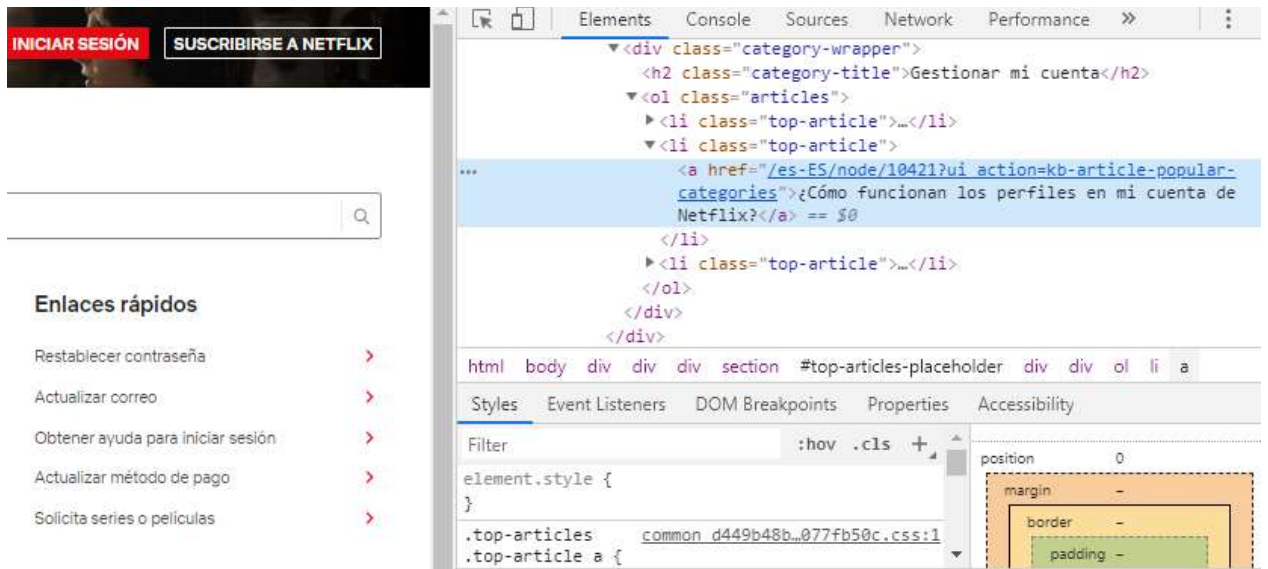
INICIAR SESIÓN SUSCRIBIRSE A NETFLIX

Enlaces rápidos

Restablecer contraseña

Actualizar correo

Obtener ayuda para iniciar sesión

Actualizar método de pago

Solicita series o películas

Elements Console Sources Network Performance »

▼<div class="category-wrapper">
<h2 class="category-title">Gestionar mi cuenta</h2>
▼<ol class="articles">
▶<li class="top-article">…</li>
▼<li class="top-article">
<a href="/es-ES/node/10421?ui_action=kb-article-popular-categories">¿Cómo funcionan los perfiles en mi cuenta de Netflix?</a> == $0
</li>
▶<li class="top-article">…</li>
</ol>
</div>
</div>

html body div div div section #top-articles-placeholder div div ol li a

Styles Event Listeners DOM Breakpoints Properties Accessibility

Filter :hov .cls +

element.style {
}

.top-articles .top-article a { common_d449b48b…077fb50c.css:1

position 0
margin –
border –
padding –